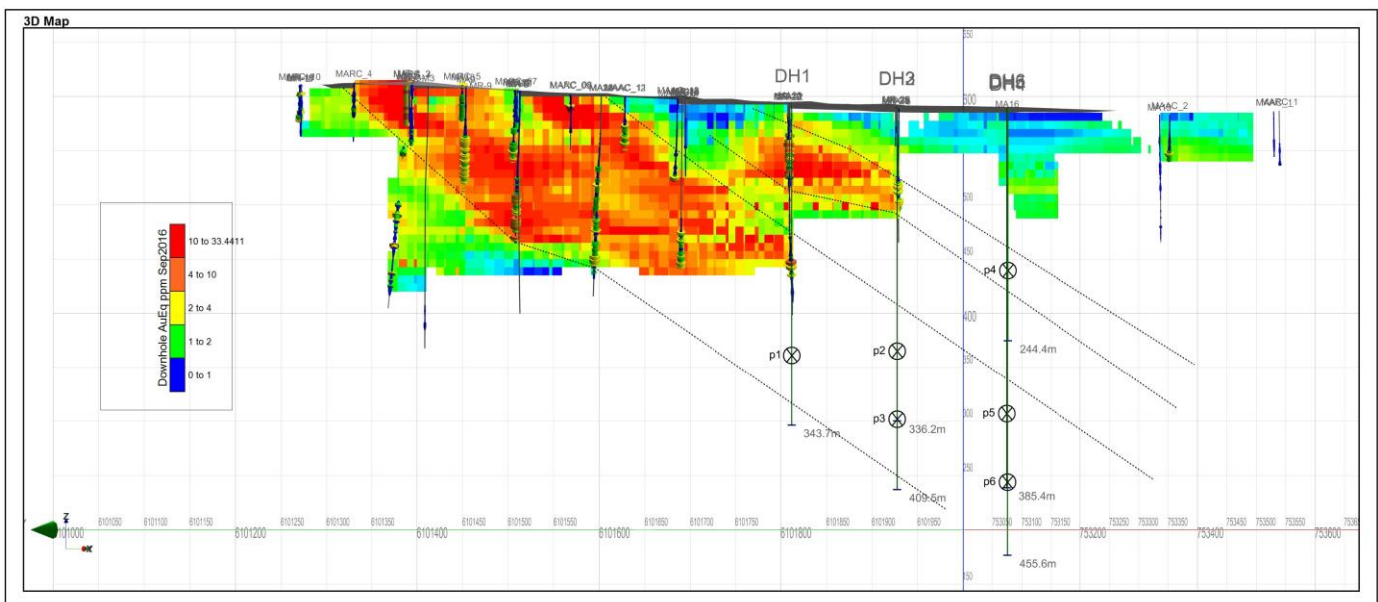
3D Map

Downhole AuEq ppm Sep2016

10 to 33.4411
4 to 10
2 to 4
1 to 2
0 to 1

MARC_10
MARC_4
MARC_2
MARC_5
MAR_9
MARC_7
MARC_08
MAAC_13
DH1
DH2
DH6
MA16
MAAC_2
MAARC11

550
500
450
400
350
300
250
150

p1
p2
p3
p4
p5
p6

343.7m
336.2m
409.5m
244.4m
385.4m
455.6m

6101000
6101050
6101100
6101150
6101200
6101250
6101300
6101350
6101400
6101450
6101500
6101550
6101600
6101650
6101700
6101750
6101800
6101850
6101900
6101950
753050
753100
753150
753200
753250
753300
753350
753400
753450
753500
753550
753600